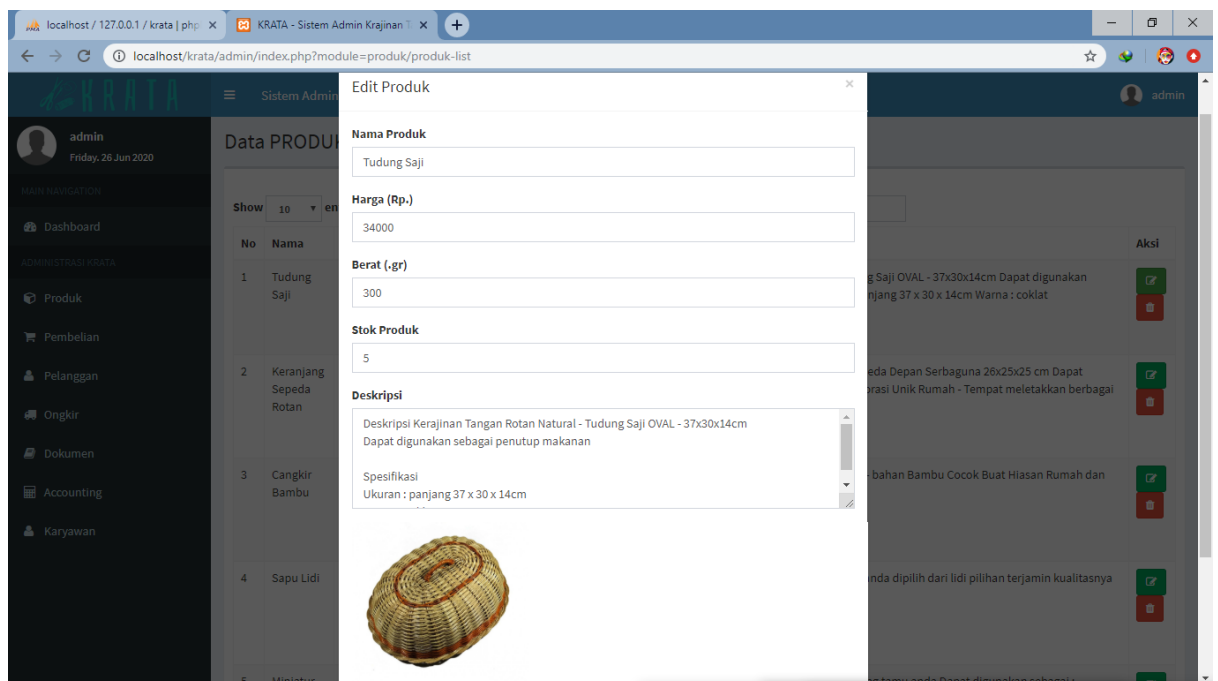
localhost / 127.0.0.1 / krata | php ×
KRATA - Sistem Admin Krajinan T ×
localhost/krata/admin/index.php?module=produk/produk-list

KRATA
Sistem Admin
admin

admin
Friday, 26 Jun 2020

MAIN NAVIGATION
Dashboard
ADMINISTRASI KRATA
Produk
Pembelian
Pelanggan
Ongkir
Dokumen
Accounting
Karyawan

Data PRODUK

Show 10 entries

| No | Nama | | Aksi |
|---|---|---|---|
| 1 | Tudung Saji | g Saji OVAL - 37x30x14cm Dapat digunakan njang 37 x 30 x 14cm Warna : coklat | |
| 2 | Keranjang Sepeda Rotan | eda Depan Serbaguna 26x25x25 cm Dapat rasi Unik Rumah - Tempat meletakkan berbagai | |
| 3 | Cangkir Bambu | bahan Bambu Cocok Buat Hiasan Rumah dan | |
| 4 | Sapu Lidi | nda dipilih dari lidi pilihan terjamin kualitasnya | |

Edit Produk
×

Nama Produk
Tudung Saji

Harga (Rp.)
34000

Berat (.gr)
300

Stok Produk
5

Deskripsi
Deskripsi Kerajinan Tangan Rotan Natural - Tudung Saji OVAL - 37x30x14cm
Dapat digunakan sebagai penutup makanan

Spesifikasi
Ukuran : panjang 37 x 30 x 14cm